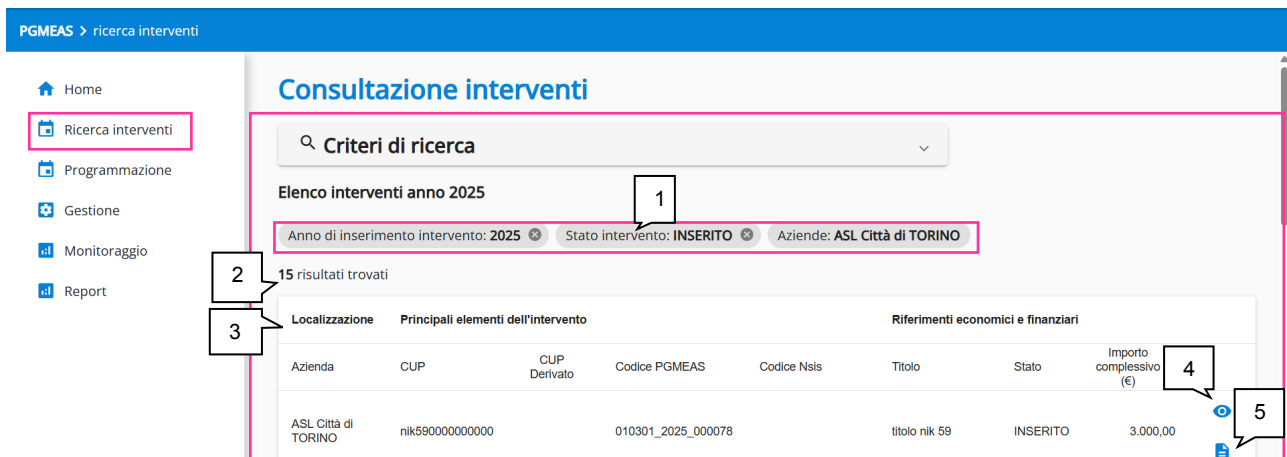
PGMEAS > ricerca interventi

Home
Ricerca interventi
Programmazione
Gestione
Monitoraggio
Report

Consultazione interventi

Criteri di ricerca

Elenco interventi anno 2025

1

Anno di inserimento intervento: 2025 Stato intervento: INSERITO Aziende: ASL Città di TORINO

2

15 risultati trovati

3

| Localizzazione | Principali elementi dell'intervento | | | | Riferimenti economici e finanziari | | | |
|---|---|---|---|---|---|---|---|---|
| Azienda | CUP | CUP Derivato | Codice PGMEAS | Codice Nsis | Titolo | Stato | Importo complessivo (€) | |
| ASL Città di TORINO | nik590000000000 | | 010301_2025_000078 | | titolo nik 59 | INSERITO | 3.000,00 | |

4

5